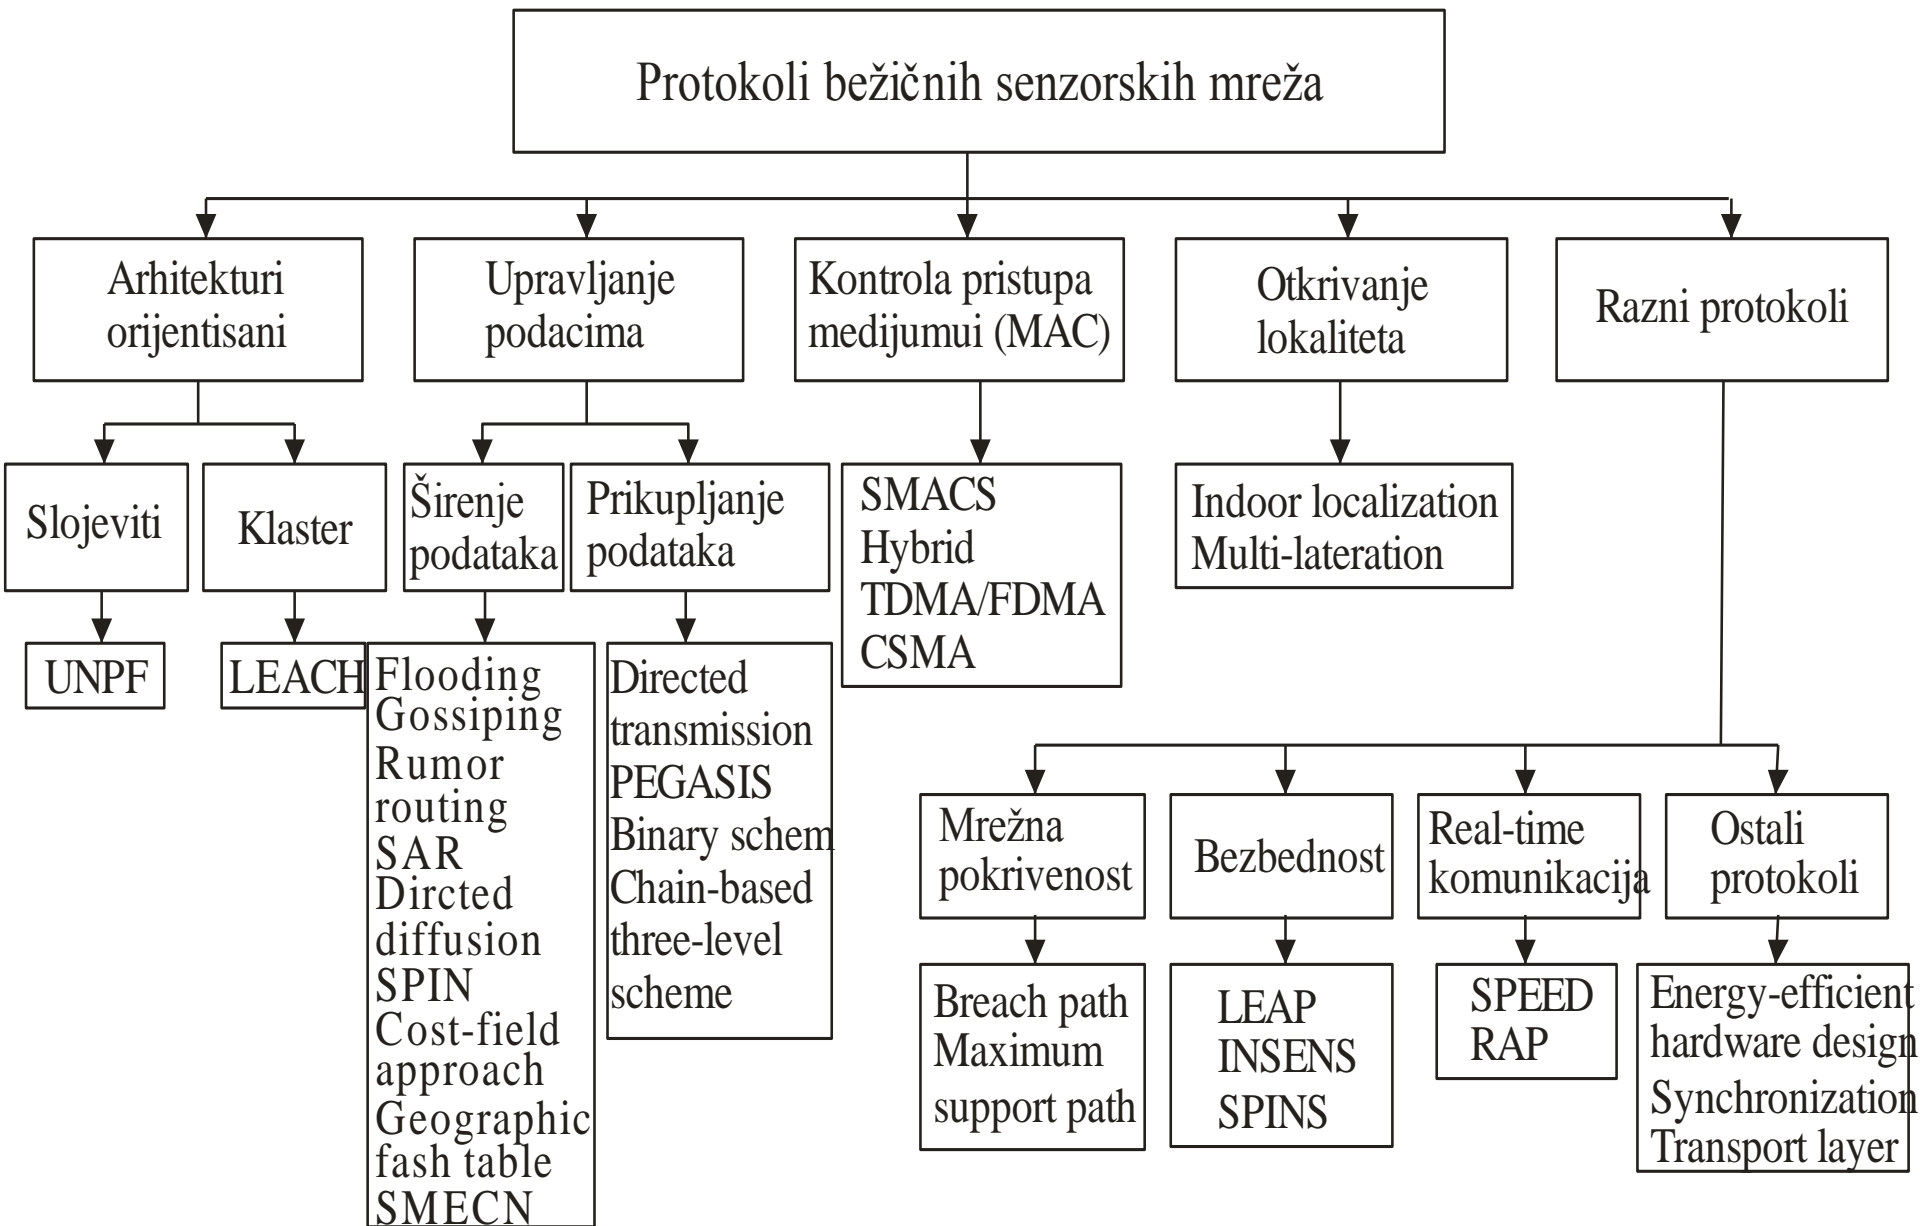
Protokoli bežičnih senzorskih mreža

Arhitekturi orijentisani

Upravljanje podacima

Kontrola pristupa medijumui (MAC)

Otkrivanje lokaliteta

Razni protokoli

Slojeviti

Klaster

Širenje podataka

Prikupljanje podataka

SMACS
Hybrid
TDMA/FDMA
CSMA

Indoor localization
Multi-lateration

UNPF

LEACH

Flooding
Gossiping
Rumor routing
SAR
Dircted diffusion
SPIN
Cost-field approach
Geographic fash table
SMECN

Directed transmission
PEGASIS
Binary schem
Chain-based three-level scheme

Mrežna pokrivenost

Bezbednost

Real-time komunikacija

Ostali protokoli

Breach path
Maximum support path

LEAP
INSENS
SPINS

SPEED
RAP

Energy-efficient hardware design
Synchronization
Transport layer